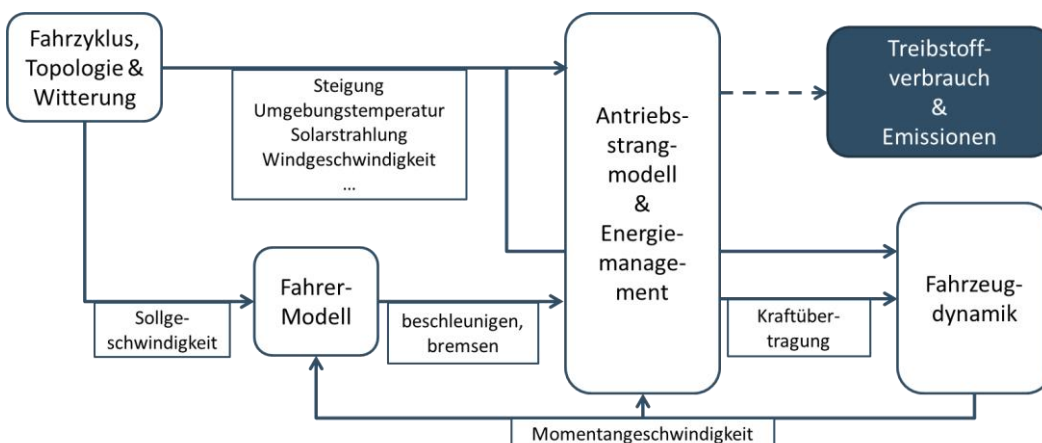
Fahrzyklus, Topologie & Witterung

Steigung
Umgebungstemperatur
Solarstrahlung
Windgeschwindigkeit
...

Antriebsstrangmodell & Energiemanagement

Treibstoffverbrauch & Emissionen

Sollgeschwindigkeit

Fahrer-Modell

beschleunigen, bremsen

Kraftübertragung

Fahrzeugdynamik

Momentangeschwindigkeit